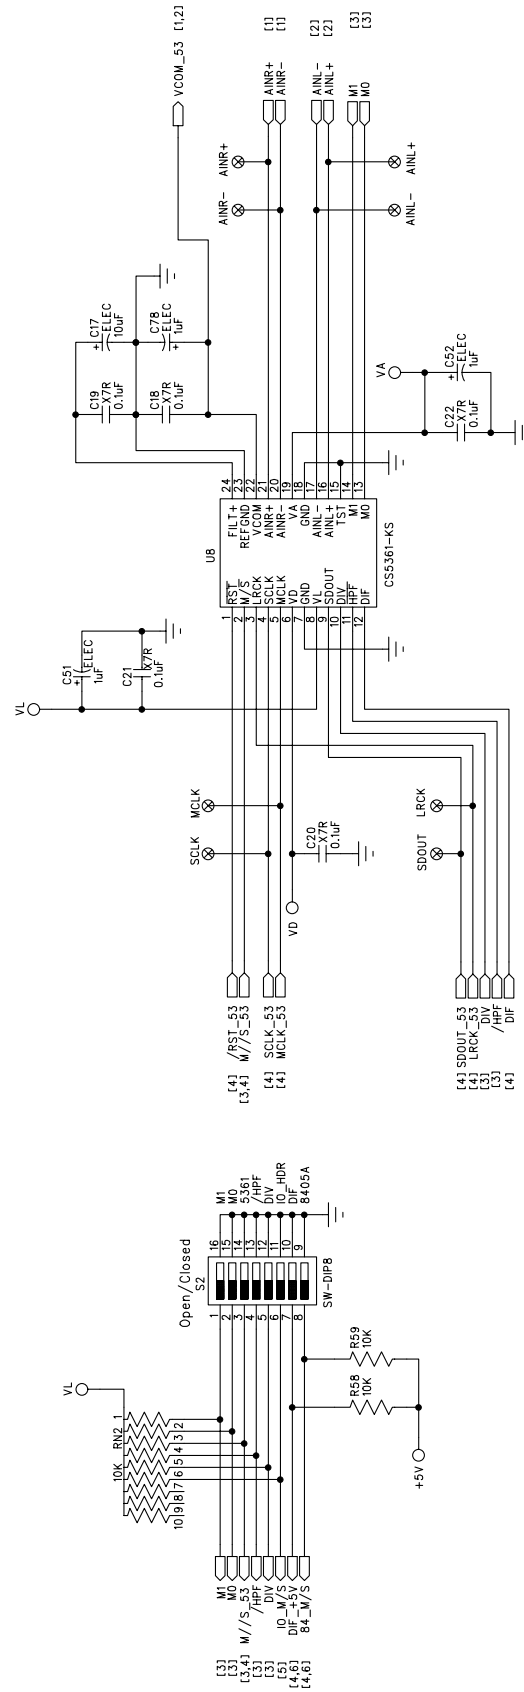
VCOM_53 [1,2]

AINR+ [1]
AINR- [1]
AINL- [2]
AINL+ [2]
M1 [3]
M0 [3]

AINR+
AINR-
AINL-
AINL+

C17 ELEC 10uF
C78 ELEC 1uF
C19 X7R 0.1uF
C18 X7R 0.1uF

VA
C52 ELEC 1uF
C22 X7R 0.1uF

U8
CS5361-KS

| Pin | Name | Name | Pin |
|---|---|---|---|
| 1 | /RST | FILT+ | 24 |
| 2 | M/S | REFGND | 23 |
| 3 | LRCK | VCOM | 22 |
| 4 | SCLK | AINR+ | 21 |
| 5 | MCLK | AINR- | 20 |
| 6 | VD | VA | 19 |
| 7 | GND | GND | 18 |
| 8 | VL | AINL- | 17 |
| 9 | SDOUT | AINL+ | 16 |
| 10 | DIV | TST | 15 |
| 11 | HPF | M1 | 14 |
| 12 | DIF | M0 | 13 |

VL
C51 ELEC 1uF
C21 X7R 0.1uF

MCLK
SCLK
C20 X7R 0.1uF
VD

LRCK
SDOUT

[4] /RST_53
[3,4] M//S_53
[4] SCLK_53
[4] MCLK_53

[4] SDOUT_53
[4] LRCK_53
[3] DIV
[3] /HPF
[4] DIF

Open/Closed
S2
SW-DIP8

| 1 | 16 | M1 |
|---|---|---|
| 2 | 15 | M0 |
| 3 | 14 | 5361 |
| 4 | 13 | /HPF |
| 5 | 12 | DIV |
| 6 | 11 | IO_HDR |
| 7 | 10 | DIF |
| 8 | 9 | 8405A |

VL
RN2 10K
1 2 3 4 5 6 7 8 9 10

R59 10K
R58 10K
+5V

[3] M1
[3] M0
[3,4] M//S_53
[3] /HPF
[3] DIV
[5] IO_M/S
[4,6] DIF_+5V
[4,6] 84_M/S